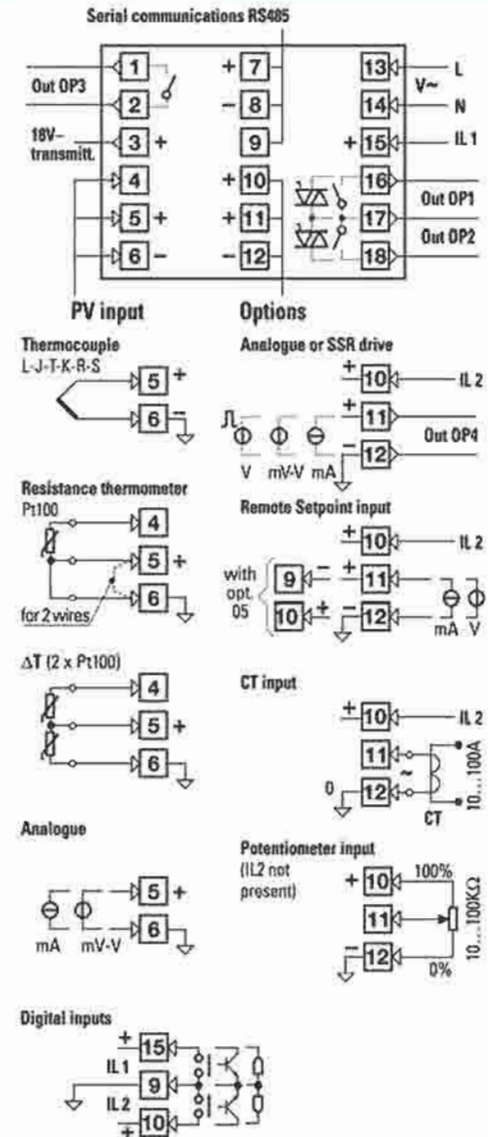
Serial communications RS485

1
Out OP3
2
18V– transmitt.
3 +
4
5 +
6 –
+ 7
– 8
9
+ 10
+ 11
– 12
13
14
+ 15
16
17
18
L
V~
N
IL 1
Out OP1
Out OP2

PV input

Options

Thermocouple
L-J-T-K-R-S
5 +
6 –

Analogue or SSR drive
+ 10
IL 2
+ 11
Out OP4
– 12
V
mV-V
mA

Resistance thermometer
Pt100
4
5 +
6
for 2 wires

Remote Setpoint input
+ 10
IL 2
with opt. 05
9 –
+ 11
10 +
– 12
mA
V

ΔT (2 x Pt100)
4
5 +
6

CT input
+ 10
IL 2
11
~
0
12
CT
10...100A

Analogue
5 +
mA
mV-V
6

Potentiometer input
(IL2 not present)
+ 10
100%
11
– 12
0%
10...100KΩ

Digital inputs
+ 15
IL 1
9
IL 2
+ 10